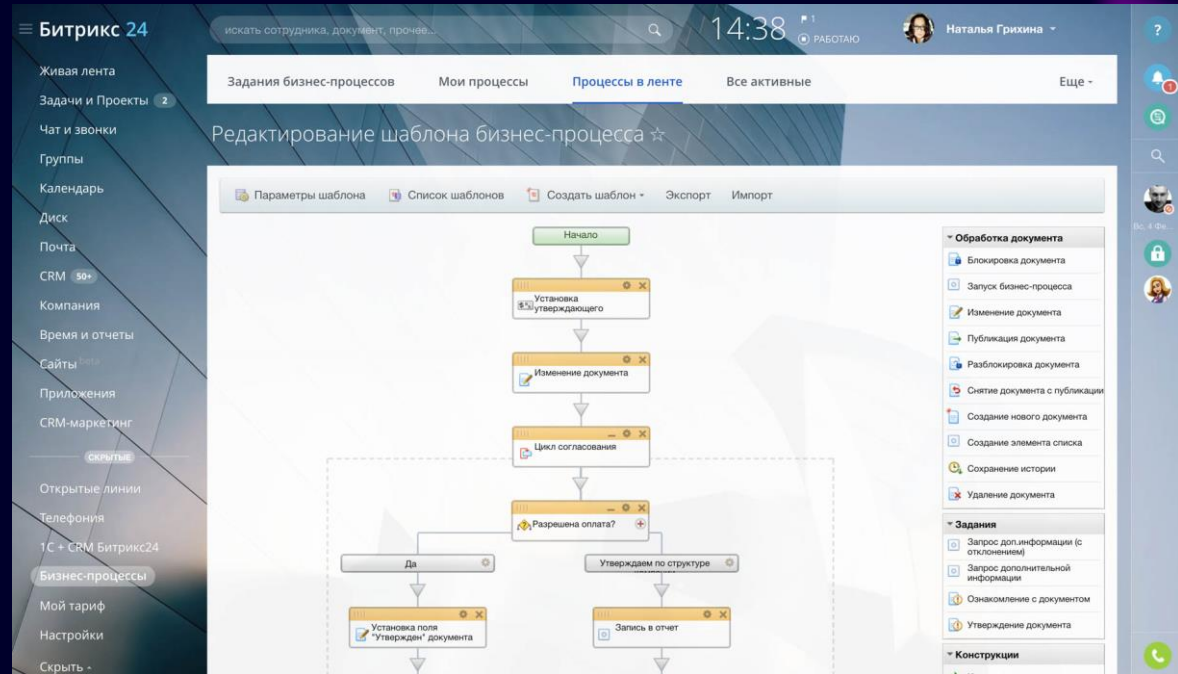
Битрикс 24

искать сотрудника, документ, прочее...

14:38

1

РАБОТАЮ

Наталья Грихина

?

Живая лента
Задачи и Проекты 2
Чат и звонки
Группы
Календарь
Диск
Почта
CRM 50+
Компания
Время и отчеты
Сайты beta
Приложения
CRM-маркетинг

СКРЫТЫЕ

Открытые линии
Телефония
1С + CRM Битрикс24
Бизнес-процессы
Мой тариф
Настройки
Скрыть

Задания бизнес-процессов
Мои процессы
Процессы в ленте
Все активные
Еще

Редактирование шаблона бизнес-процесса ☆

Параметры шаблона
Список шаблонов
Создать шаблон
Экспорт
Импорт

Начало

Установка утверждающего

Изменение документа

Цикл согласования

Разрешена оплата?

Да

Утверждаем по структуре

Установка поля "Утвержден" документа

Запись в отчет

Обработка документа
Блокировка документа
Запуск бизнес-процесса
Изменение документа
Публикация документа
Разблокировка документа
Снятие документа с публикации
Создание нового документа
Создание элемента списка
Сохранение истории
Удаление документа

Задания
Запрос доп.информации (с отклонением)
Запрос дополнительной информации
Ознакомление с документом
Утверждение документа

Конструкции

Вс, 4 Фе...